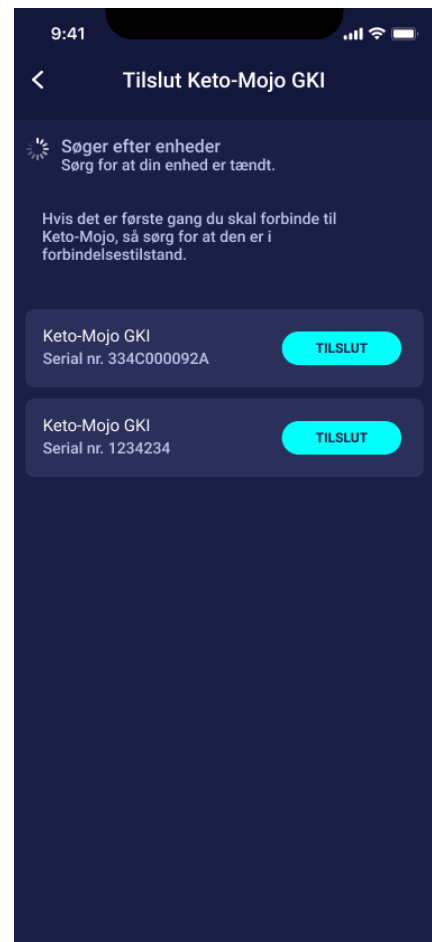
9:41

<

Tilslut Keto-Mojo GKI

Søger efter enheder
Sørg for at din enhed er tændt.

Hvis det er første gang du skal forbinde til Keto-Mojo, så sørg for at den er i forbindelsestilstand.

Keto-Mojo GKI
Serial nr. 334C000092A
TILSLUT

Keto-Mojo GKI
Serial nr. 1234234
TILSLUT